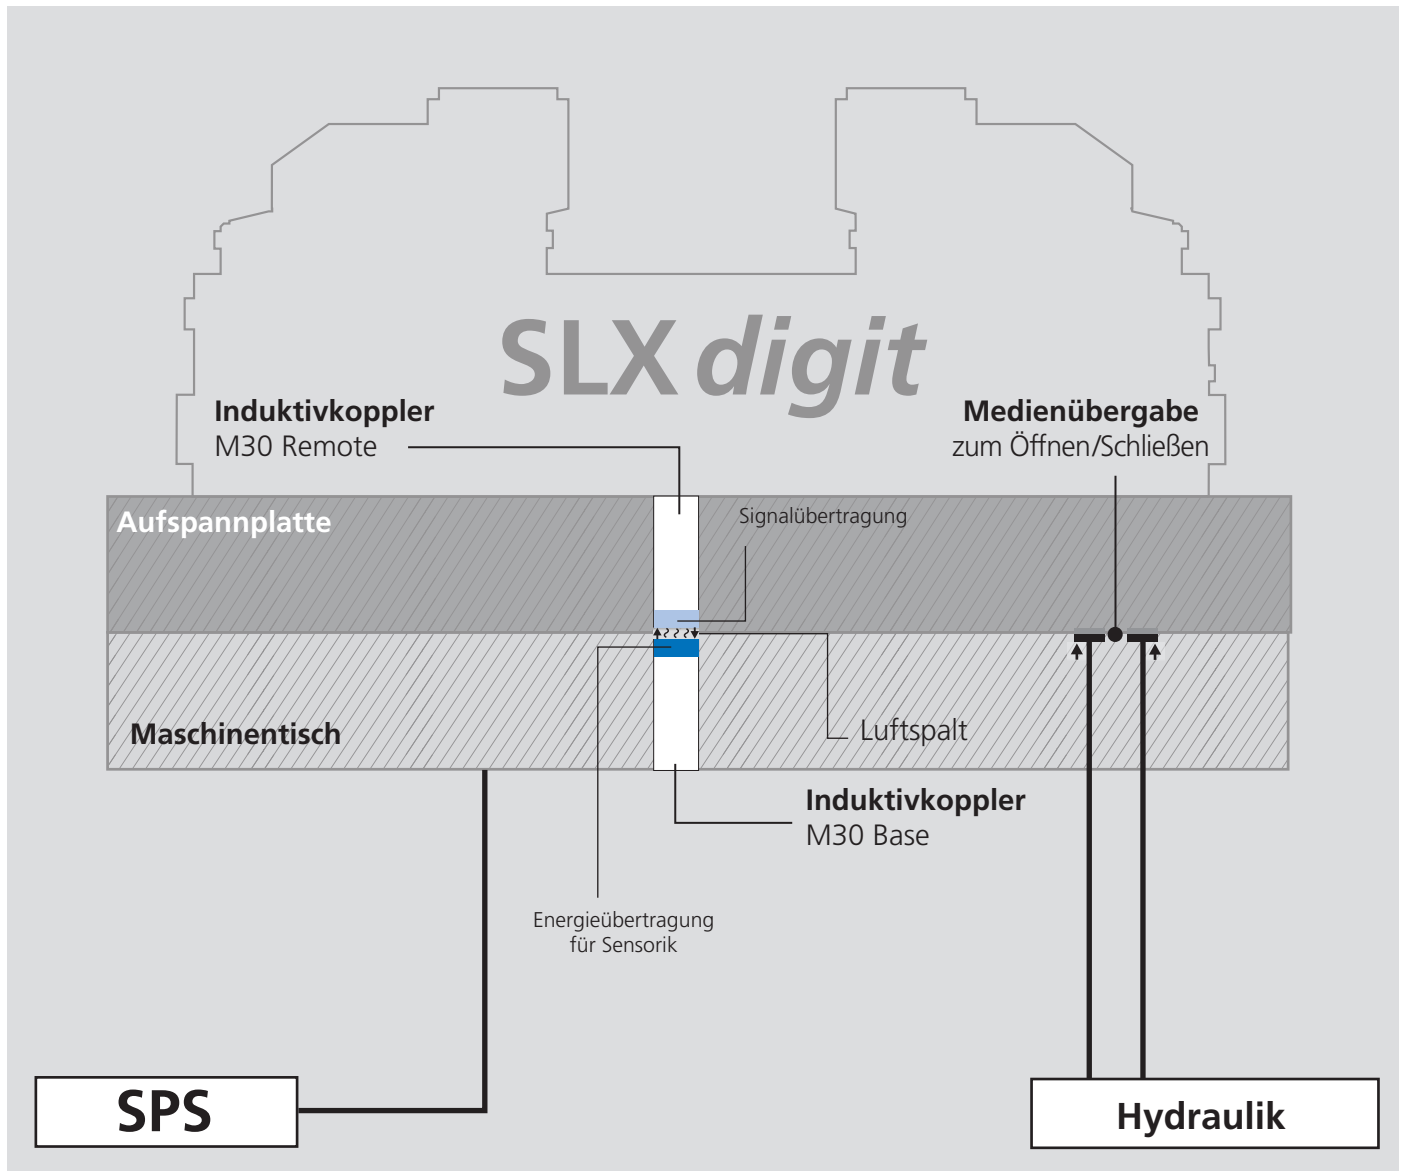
SLX digit

Induktivkoppler
M30 Remote

Medienübergabe
zum Öffnen/Schließen

Aufspannplatte

Signalübertragung

Maschinentisch

Luftspalt

Induktivkoppler
M30 Base

Energieübertragung
für Sensorik

SPS

Hydraulik